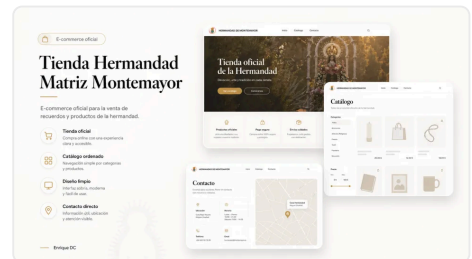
E-commerce oficial

Tienda Hermandad Matriz Montemayor

E-commerce oficial para la venta de recuerdos y productos de la hermandad.

Tienda oficial
Compra online con una experiencia clara y accesible.

Catálogo ordenado
Navegación simple por categorías y productos.

Diseño limpio
Interfaz sobria, moderna y fácil de usar.

Contacto directo
Información útil, ubicación y atención visible.

Enrique DC

HERMANDAD MATRIZ MONTEMAYOR

Tienda oficial de la Hermandad

Catálogo

Contacto